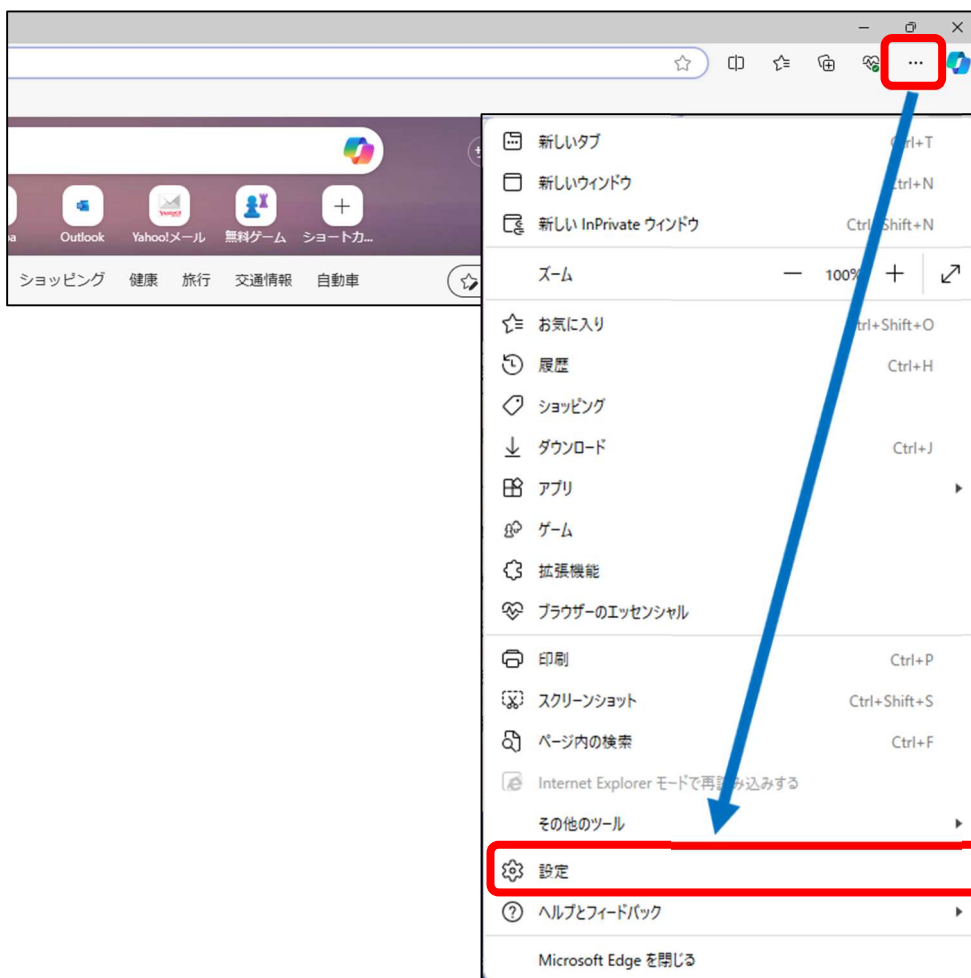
...

ba Outlook Yahoo!メール 無料ゲーム ショートカ...

ショッピング 健康 旅行 交通情報 自動車

新しいタブ Ctrl+T
新しいウィンドウ Ctrl+N
新しい InPrivate ウィンドウ Ctrl+Shift+N
ズーム — 100% +
お気に入り Ctrl+Shift+O
履歴 Ctrl+H
ショッピング
ダウンロード Ctrl+J
アプリ
ゲーム
拡張機能
ブラウザーのエッセンシャル
印刷 Ctrl+P
スクリーンショット Ctrl+Shift+S
ページ内の検索 Ctrl+F
Internet Explorer モードで再読み込みする
その他のツール
設定
ヘルプとフィードバック
Microsoft Edge を閉じる